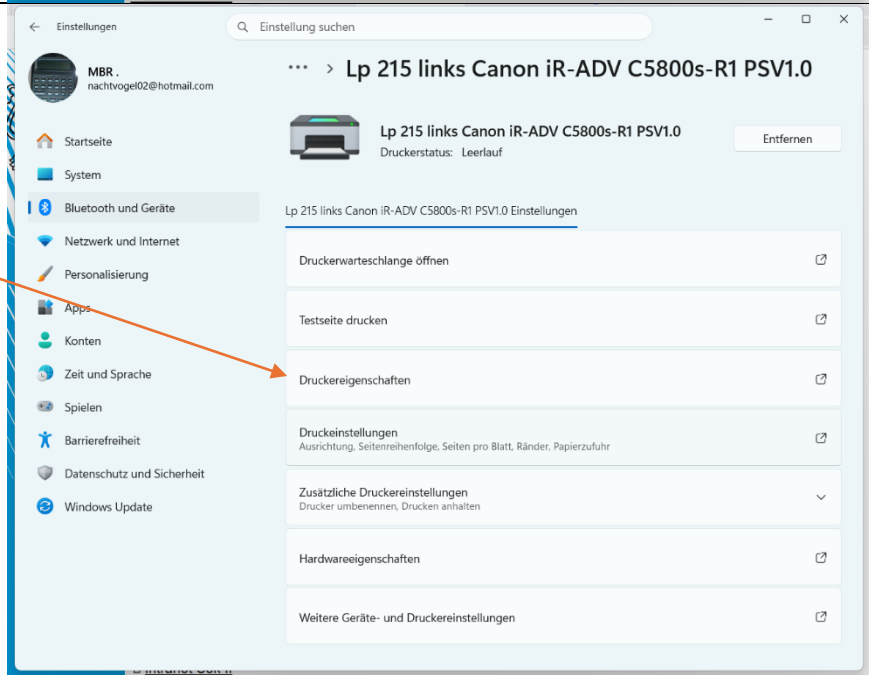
Einstellungen

Einstellung suchen

MBR .
nachtvogel02@hotmail.com

Startseite
System
Bluetooth und Geräte
Netzwerk und Internet
Personalisierung
Apps
Konten
Zeit und Sprache
Spielen
Barrierefreiheit
Datenschutz und Sicherheit
Windows Update

··· > Lp 215 links Canon iR-ADV C5800s-R1 PSV1.0

Lp 215 links Canon iR-ADV C5800s-R1 PSV1.0
Druckerstatus: Leerlauf

Entfernen

Lp 215 links Canon iR-ADV C5800s-R1 PSV1.0 Einstellungen

Druckerwarteschlange öffnen

Testseite drucken

Druckereigenschaften

Druckeinstellungen
Ausrichtung, Seitenreihenfolge, Seiten pro Blatt, Ränder, Papierzufuhr

Zusätzliche Druckereinstellungen
Drucker umbenennen, Drucken anhalten

Hardwareeigenschaften

Weitere Geräte- und Druckereinstellungen

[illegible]